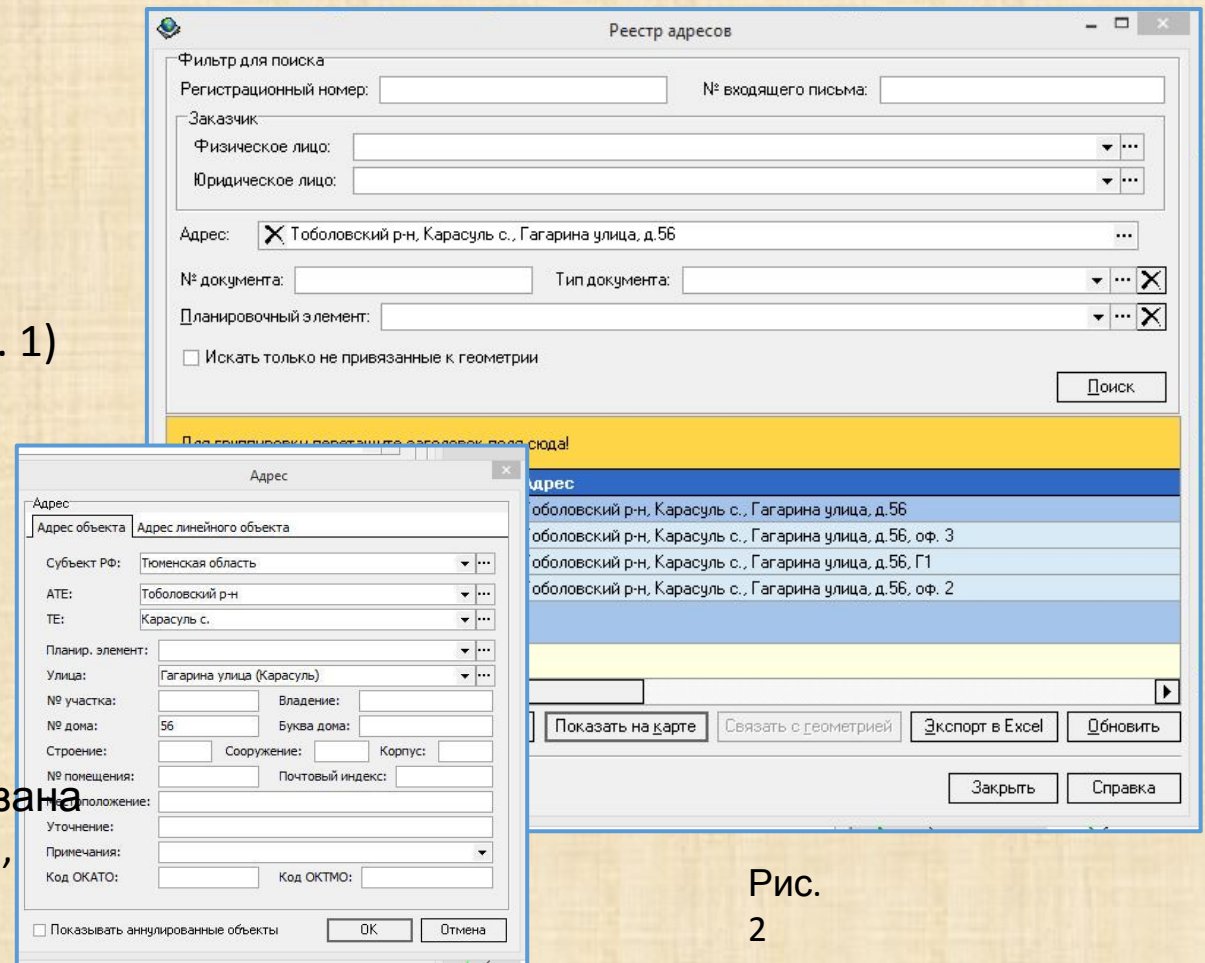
. 1)

зана

,

Реестр адресов

Фильтр для поиска

Регистрационный номер:

№ входящего письма:

Заказчик

Физическое лицо:

Юридическое лицо:

Адрес: Тоболовский р-н, Карасуль с., Гагарина улица, д.56

№ документа:

Тип документа:

Планировочный элемент:

Искать только не привязанные к геометрии

Поиск

Для группировки перетащите заголовок поля сюда!

Адрес

Тоболовский р-н, Карасуль с., Гагарина улица, д.56

Тоболовский р-н, Карасуль с., Гагарина улица, д.56, оф. 3

Тоболовский р-н, Карасуль с., Гагарина улица, д.56, Г1

Тоболовский р-н, Карасуль с., Гагарина улица, д.56, оф. 2

Показать на карте | Связать с геометрией | Экспорт в Excel | Обновить

Закрыть | Справка

Адрес

Адрес

Адрес объекта | Адрес линейного объекта

Субъект РФ: Тюменская область

АТЕ: Тоболовский р-н

ТЕ: Карасуль с.

Планир. элемент:

Улица: Гагарина улица (Карасуль)

№ участка:

Владение:

№ дома: 56

Буква дома:

Строение:

Сооружение:

Корпус:

№ помещения:

Почтовый индекс:

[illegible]оположение:

Уточнение:

Примечания:

Код ОКАТО:

Код ОКТМО:

Показывать аннулированные объекты

OK | Отмена

Рис. 2